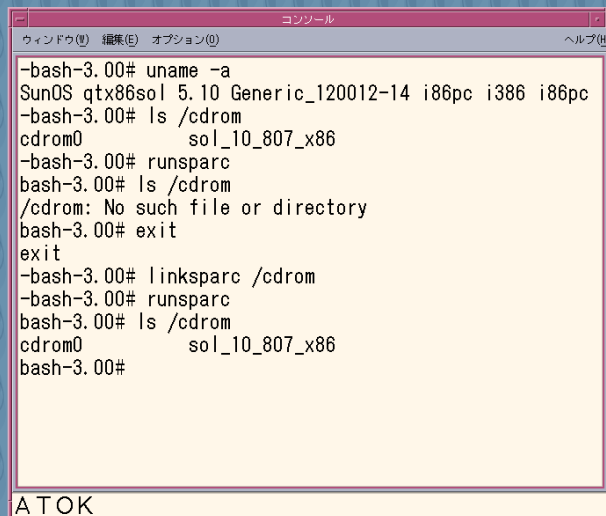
コンソール

ウィンドウ(W) 編集(E) オプション(O) ヘルプ(H

-bash-3.00# uname -a
SunOS qtx86sol 5.10 Generic_120012-14 i86pc i386 i86pc
-bash-3.00# ls /cdrom
cdrom0 sol_10_807_x86
-bash-3.00# runsparc
bash-3.00# ls /cdrom
/cdrom: No such file or directory
bash-3.00# exit
exit
-bash-3.00# linksparc /cdrom
-bash-3.00# runsparc
bash-3.00# ls /cdrom
cdrom0 sol_10_807_x86
bash-3.00#

ATOK